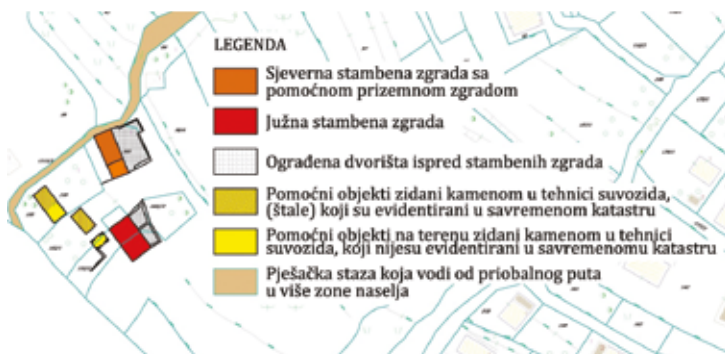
LEGENDA

Sjeverna stambena zgrada sa pomoćnom prizemnom zgradom

Južna stambena zgrada

Ograđena dvorišta ispred stambenih zgrada

Pomoćni objekti zidani kamenom u tehnici suvozida, (štale) koji su evidentirani u savremenom katastru

Pomoćni objekti na terenu zidani kamenom u tehnici suvozida, koji nijesu evidentirani u savremenomu katastru

Pješačka staza koja vodi od priobalnog puta u više zone naselja